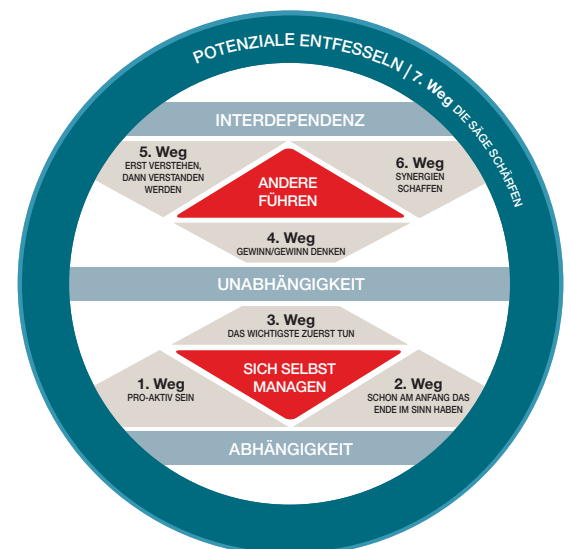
POTENZIALE ENTFESSELN | 7. Weg DIE SÄGE SCHÄRFEN

INTERDEPENDENZ

5. Weg
ERST VERSTEHEN, DANN VERSTANDEN WERDEN

ANDERE FÜHREN

6. Weg
SYNERGIEN SCHAFFEN

4. Weg
GEWINN/GEWINN DENKEN

UNABHÄNGIGKEIT

3. Weg
DAS WICHTIGSTE ZUERST TUN

SICH SELBST MANAGEN

1. Weg
PRO-AKTIV SEIN

2. Weg
SCHON AM ANFANG DAS ENDE IM SINN HABEN

ABHÄNGIGKEIT